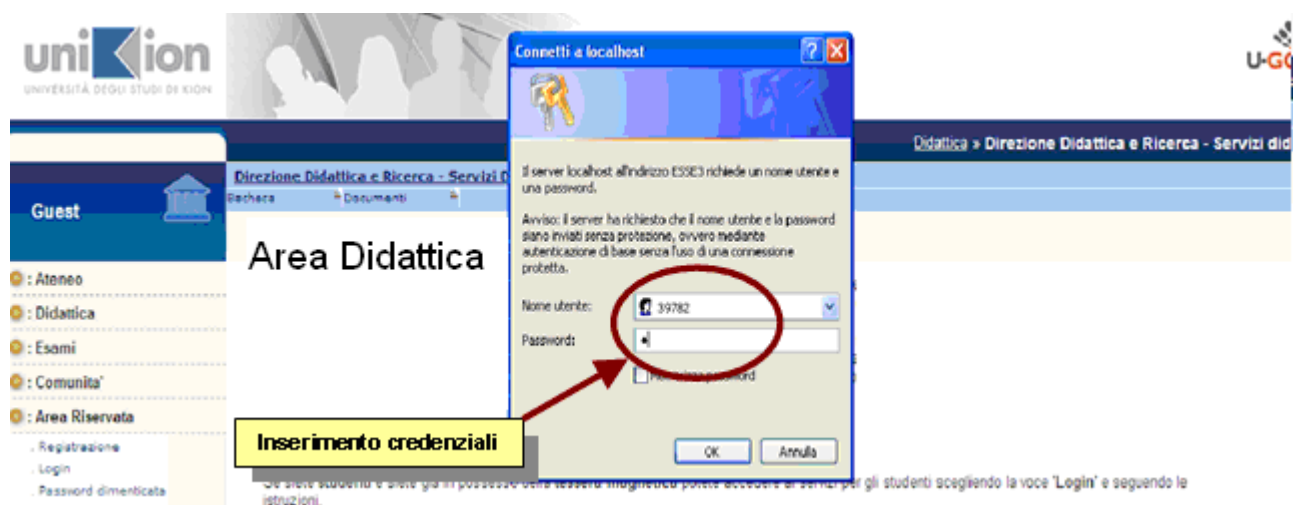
uniKion
UNIVERSITÀ DEGLI STUDI DI KION

U-GO

Didattica » Direzione Didattica e Ricerca - Servizi did

Direzione Didattica e Ricerca - Servizi D
Bacheca
Documenti

Guest

Area Didattica

: Ateneo
: Didattica
: Esami
: Comunita'
: Area Riservata
. Registrazione
. Login
. Password dimenticata

Connetti a localhost

Il server localhost all'indirizzo ESSE3 richiede un nome utente e una password.

Avviso: il server ha richiesto che il nome utente e la password siano inviati senza protezione, ovvero mediante autenticazione di base senza l'uso di una connessione protetta.

Nome utente: 39782
Password: •

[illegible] password

OK
Annulla

Inserimento credenziali

Se siete studenti e siete già in possesso della tessera magnetica potete accedere ai servizi per gli studenti scegliendo la voce 'Login' e seguendo le istruzioni.